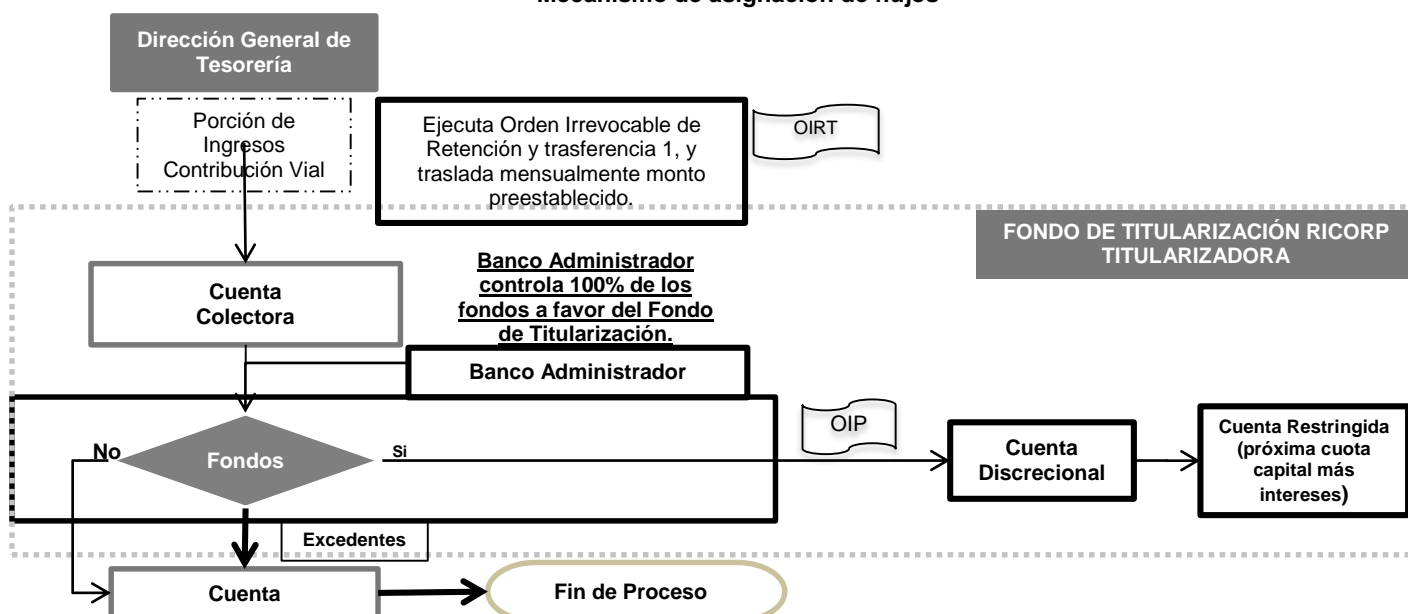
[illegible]

Dirección General de Tesorería

Porción de Ingresos Contribución Vial

Ejecuta Orden Irrevocable de Retención y trasferencia 1, y traslada mensualmente monto preestablecido.

OIRT

FONDO DE TITULARIZACIÓN RICORP TITULARIZADORA

Banco Administrador controla 100% de los fondos a favor del Fondo de Titularización.

Cuenta Colectora

Banco Administrador

OIP

No

Fondos

Si

Cuenta Discrecional

Cuenta Restringida (próxima cuota capital más intereses)

Excedentes

Cuenta

Fin de Proceso